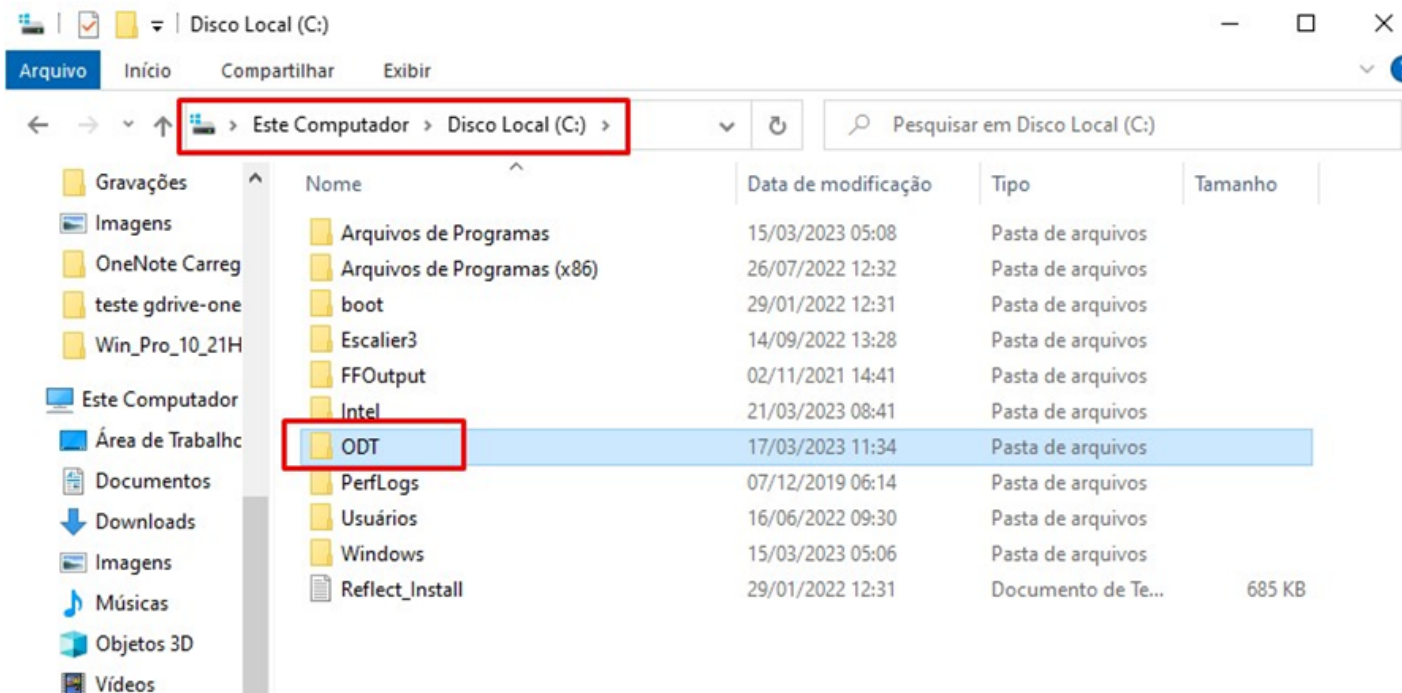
Disco Local (C:)

Arquivo Início Compartilhar Exibir

Este Computador > Disco Local (C:) >

Pesquisar em Disco Local (C:)

Gravações
Imagens
OneNote Carreg
teste gdrive-one
Win_Pro_10_21H
Este Computador
Área de Trabalho
Documentos
Downloads
Imagens
Músicas
Objetos 3D
Vídeos

| Nome | Data de modificação | Tipo | Tamanho |
|---|---|---|---|
| Arquivos de Programas | 15/03/2023 05:08 | Pasta de arquivos | |
| Arquivos de Programas (x86) | 26/07/2022 12:32 | Pasta de arquivos | |
| boot | 29/01/2022 12:31 | Pasta de arquivos | |
| Escalier3 | 14/09/2022 13:28 | Pasta de arquivos | |
| FFOutput | 02/11/2021 14:41 | Pasta de arquivos | |
| Intel | 21/03/2023 08:41 | Pasta de arquivos | |
| ODT | 17/03/2023 11:34 | Pasta de arquivos | |
| PerfLogs | 07/12/2019 06:14 | Pasta de arquivos | |
| Usuários | 16/06/2022 09:30 | Pasta de arquivos | |
| Windows | 15/03/2023 05:06 | Pasta de arquivos | |
| Reflect_Install | 29/01/2022 12:31 | Documento de Te... | 685 KB |